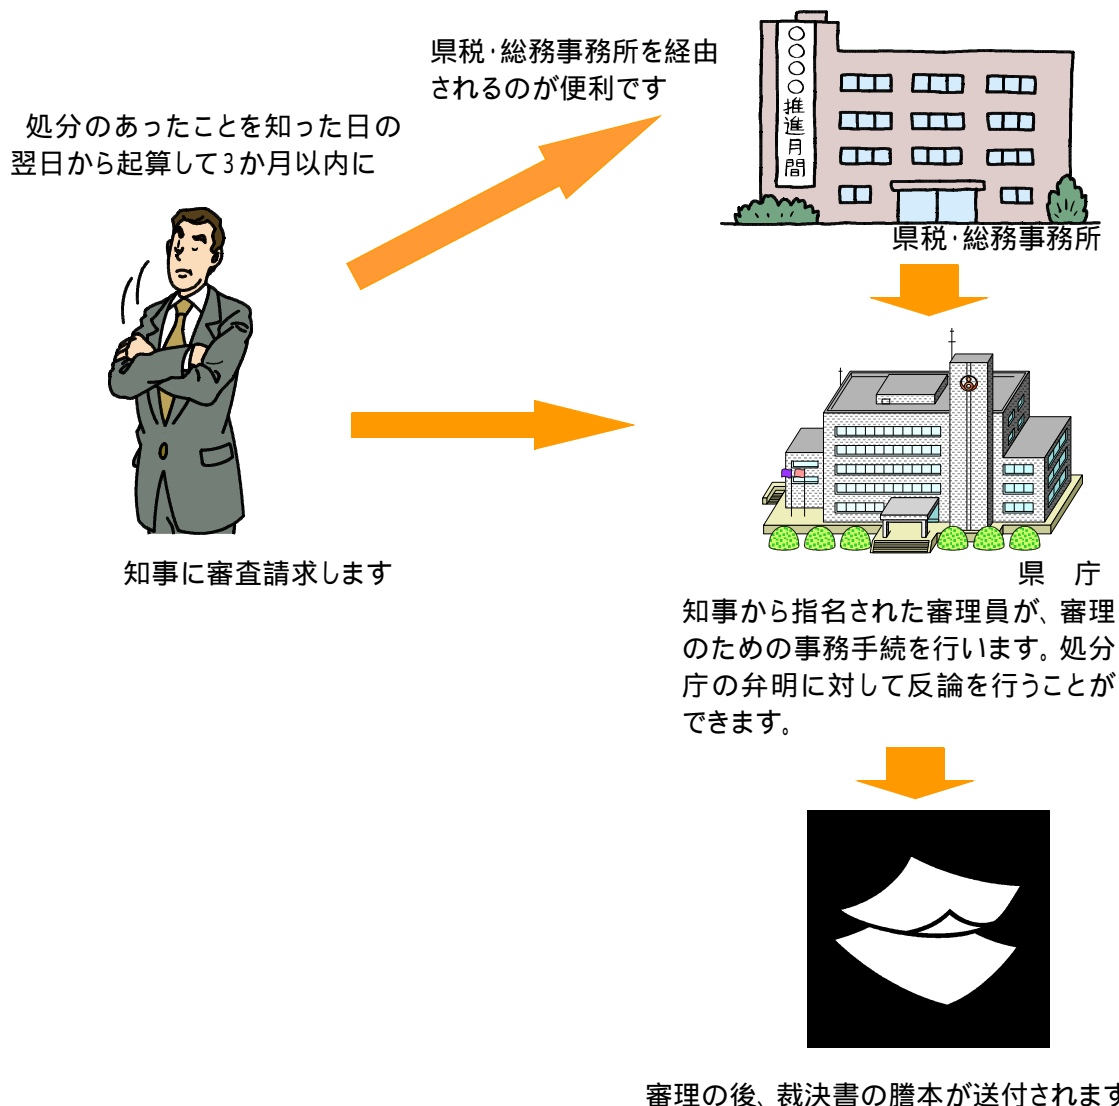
処分のあったことを知った日の翌日から起算して3か月以内に

県税·総務事務所を経由されるのが便利です

〇〇〇〇推進月間

県税·総務事務所

知事に審査請求します

県　庁

知事から指名された審理員が、審理のための事務手続を行います。処分庁の弁明に対して反論を行うことができます。

審理の後、裁決書の謄本が送付されます